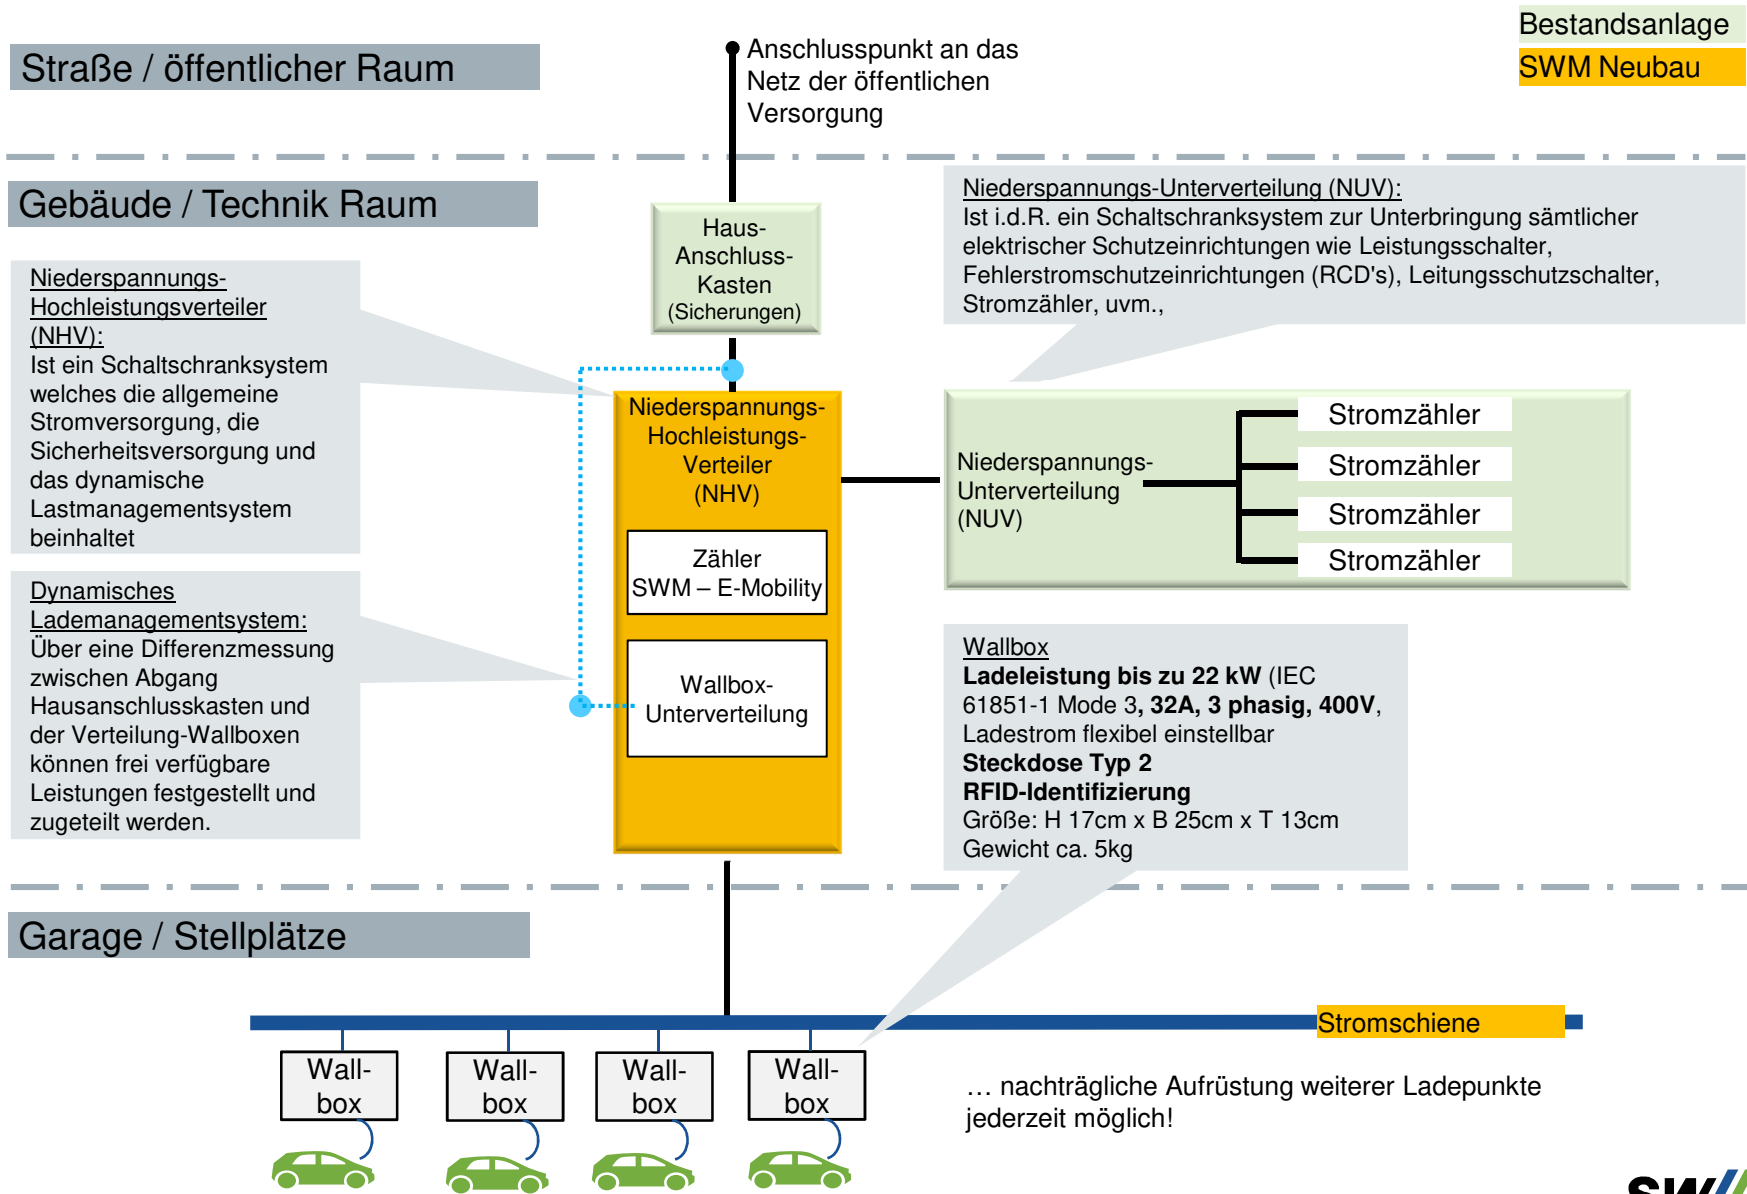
Bestandsanlage
SWM Neubau

Straße / öffentlicher Raum

Anschlusspunkt an das Netz der öffentlichen Versorgung

Gebäude / Technik Raum

Haus-Anschluss-Kasten (Sicherungen)

Niederspannungs-Unterverteilung (NUV):
Ist i.d.R. ein Schaltschranksystem zur Unterbringung sämtlicher elektrischer Schutzeinrichtungen wie Leistungsschalter, Fehlerstromschutzeinrichtungen (RCD's), Leitungsschutzschalter, Stromzähler, uvm.,

Niederspannungs-Hochleistungsverteiler (NHV):
Ist ein Schaltschranksystem welches die allgemeine Stromversorgung, die Sicherheitsversorgung und das dynamische Lastmanagementsystem beinhaltet

Niederspannungs-Hochleistungs-Verteiler (NHV)

Zähler SWM – E-Mobility

Wallbox-Unterverteilung

Niederspannungs-Unterverteilung (NUV)

Stromzähler
Stromzähler
Stromzähler
Stromzähler

Dynamisches Lademanagementsystem:
Über eine Differenzmessung zwischen Abgang Hausanschlusskasten und der Verteilung-Wallboxen können frei verfügbare Leistungen festgestellt und zugeteilt werden.

Wallbox
**Ladeleistung bis zu 22 kW** (IEC 61851-1 Mode 3**, 32A, 3 phasig, 400V**, Ladestrom flexibel einstellbar
**Steckdose Typ 2**
**RFID-Identifizierung**
Größe: H 17cm x B 25cm x T 13cm
Gewicht ca. 5kg

Garage / Stellplätze

Stromschiene

Wall-box
Wall-box
Wall-box
Wall-box

… nachträgliche Aufrüstung weiterer Ladepunkte jederzeit möglich!

SW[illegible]